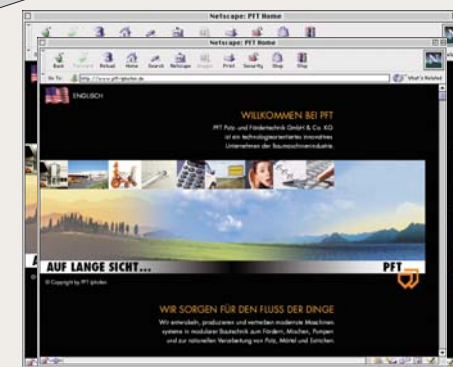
Netscape: PFT Home

Netscape: PFT Home

Back Forward Reload Home Search Netscape Images Print Security Shop Stop

Go To: http://www.pft-iphofen.de

What's Related

ENGLISCH

WILLKOMMEN BEI PFT

PFT Putz- und Fördertechnik GmbH & Co. KG ist ein technologieorientiertes innovatives Unternehmen der Baumaschinenindustrie.

AUF LANGE SICHT...

PFT

© Copyright by PFT Iphofen

WIR SORGEN FÜR DEN FLUSS DER DINGE

Wir entwickeln, produzieren und vertreiben moderne Maschinensysteme in modularer Bauweise zum Fördern, Mischen, Pumpen und zur rationellen Verarbeitung von Putz, Mörtel und Estrichen.